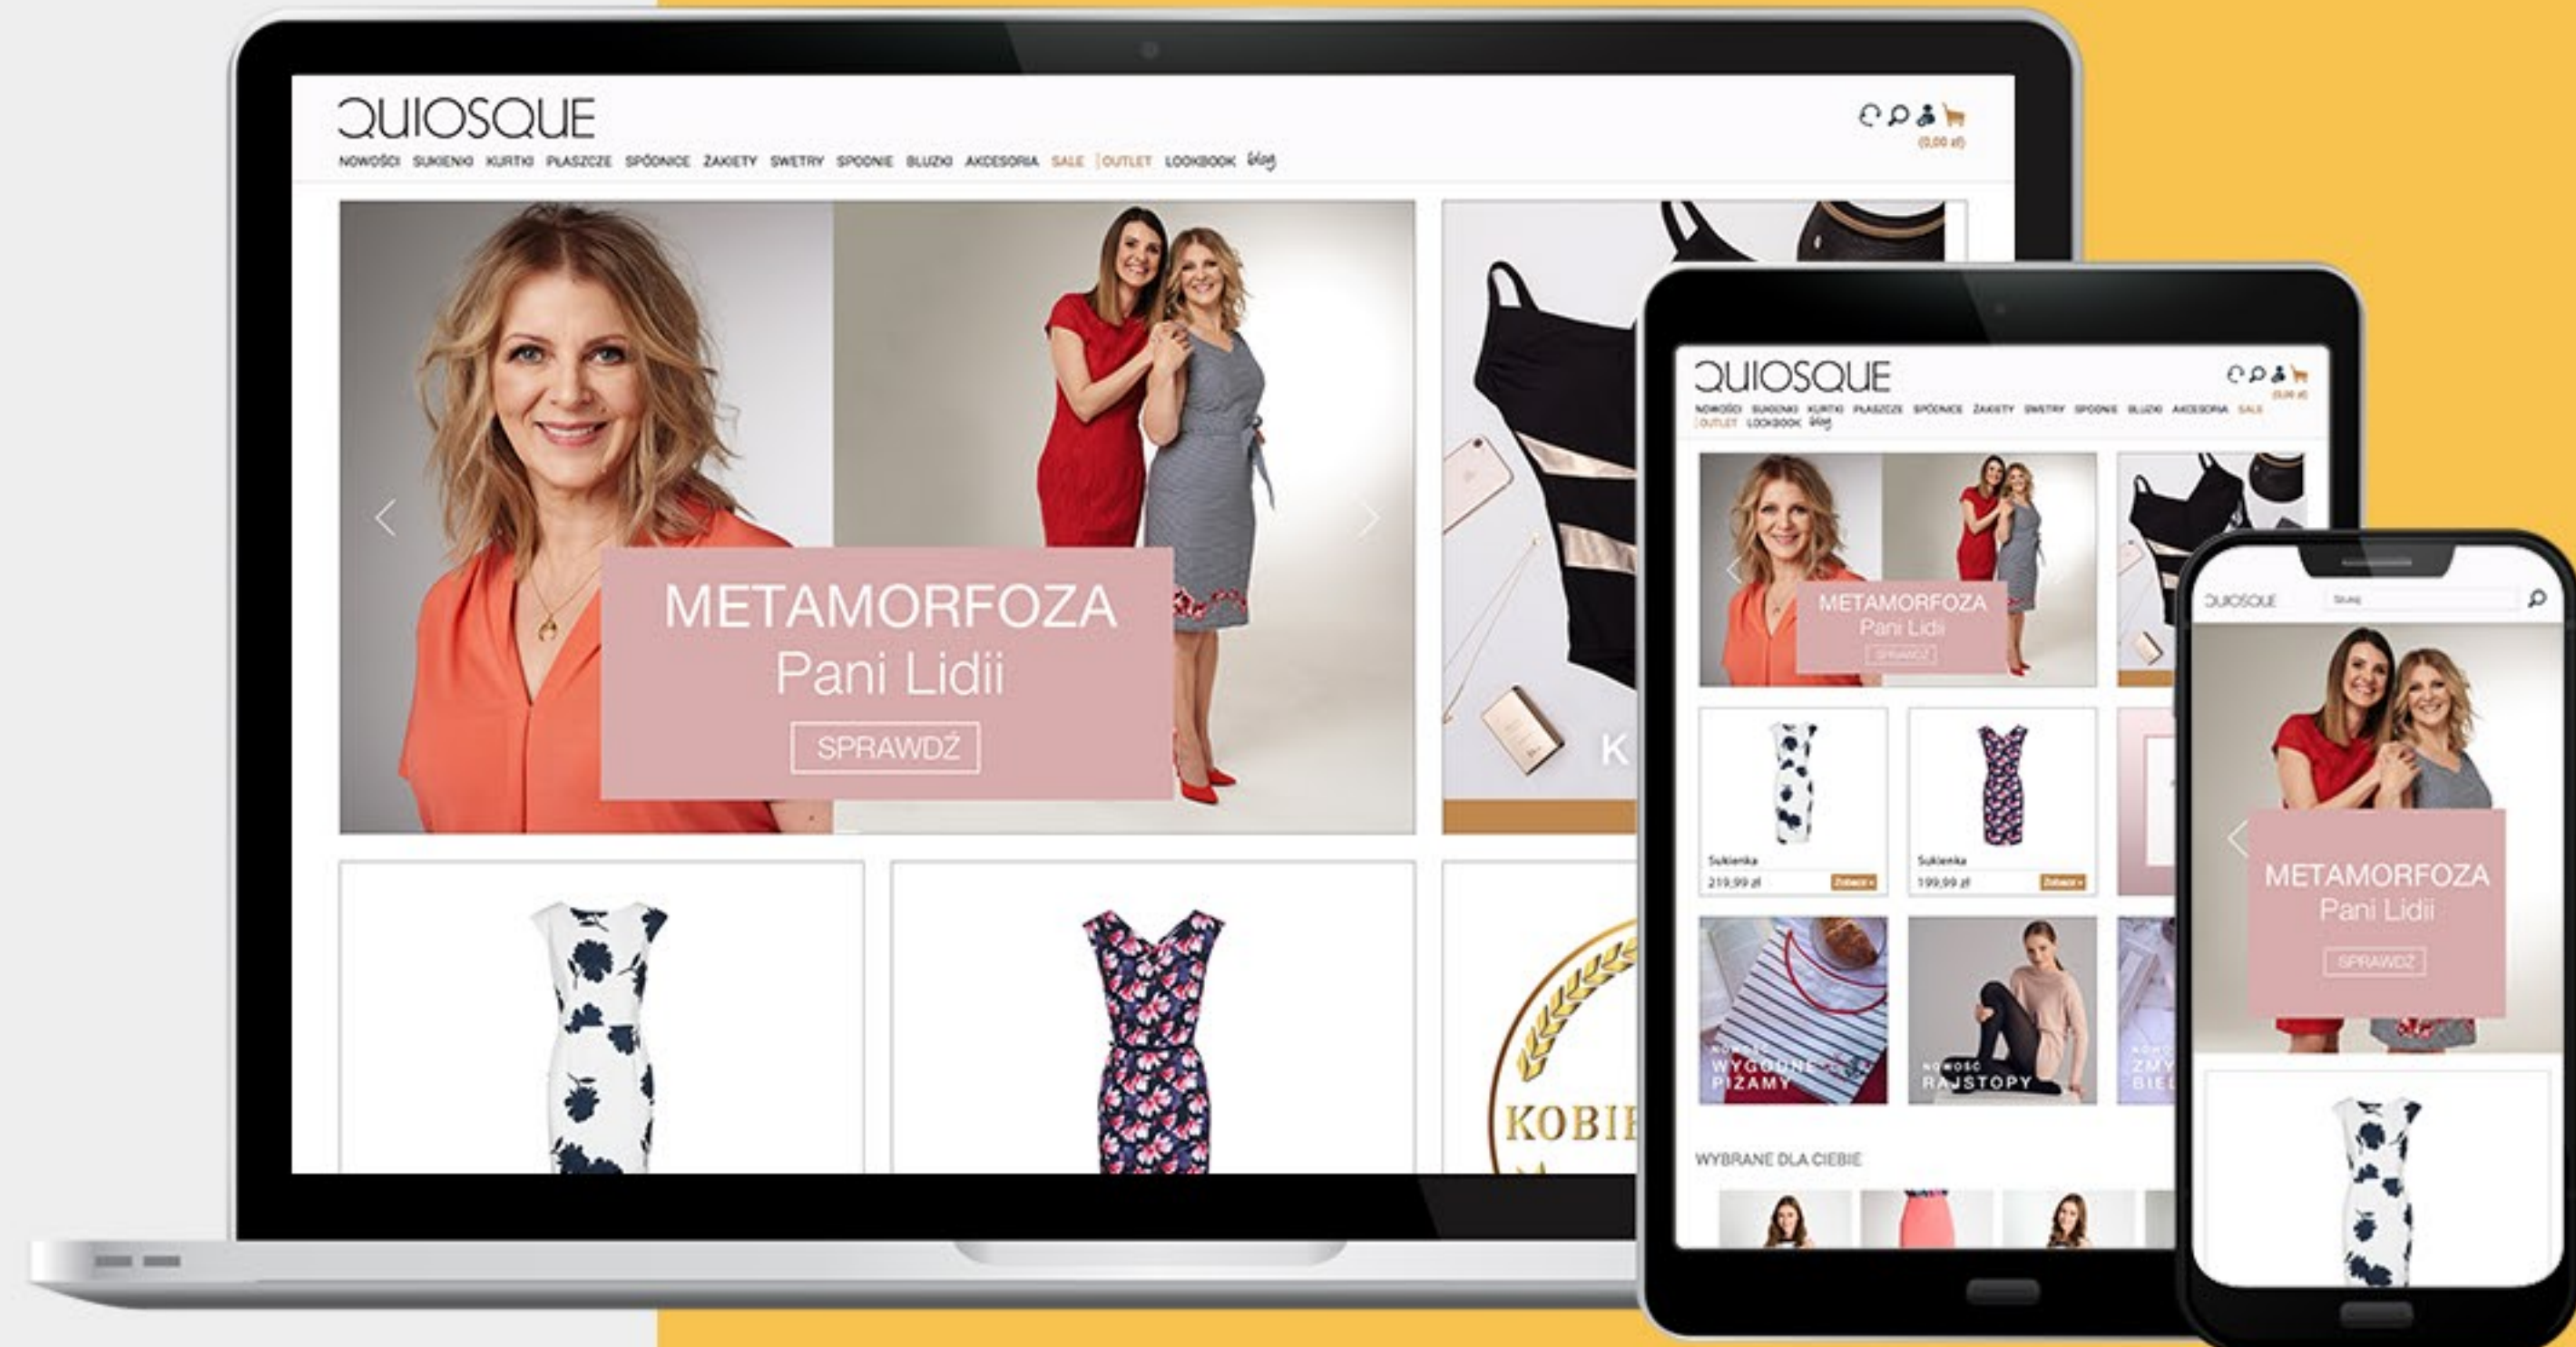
QUIOSQUE

NOWOŚCI SUKIENKI KURTKI PŁASZCZE SPÓDNICE ŻAKIETY SWETRY SPODNIE BLUZKI AKCESORIA SALE |OUTLET LOOKBOOK blog

(0,00 zł)

METAMORFOZA
Pani Lidii
SPRAWDŹ

K

KOBIE

QUIOSQUE

NOWOŚCI SUKIENKI KURTKI PŁASZCZE SPÓDNICE ŻAKIETY SWETRY SPODNIE BLUZKI AKCESORIA SALE |OUTLET LOOKBOOK blog

(0,00 zł)

METAMORFOZA
Pani Lidii
SPRAWDŹ

Sukienka
219,99 zł
Zobacz »

Sukienka
199,99 zł
Zobacz »

NOWOŚĆ
WYGODNE PIŻAMY

NOWOŚĆ
RAJSTOPY

NOWOŚĆ
ZMY
BIEL

WYBRANE DLA CIEBIE

QUIOSQUE
Szukaj

METAMORFOZA
Pani Lidii
SPRAWDŹ